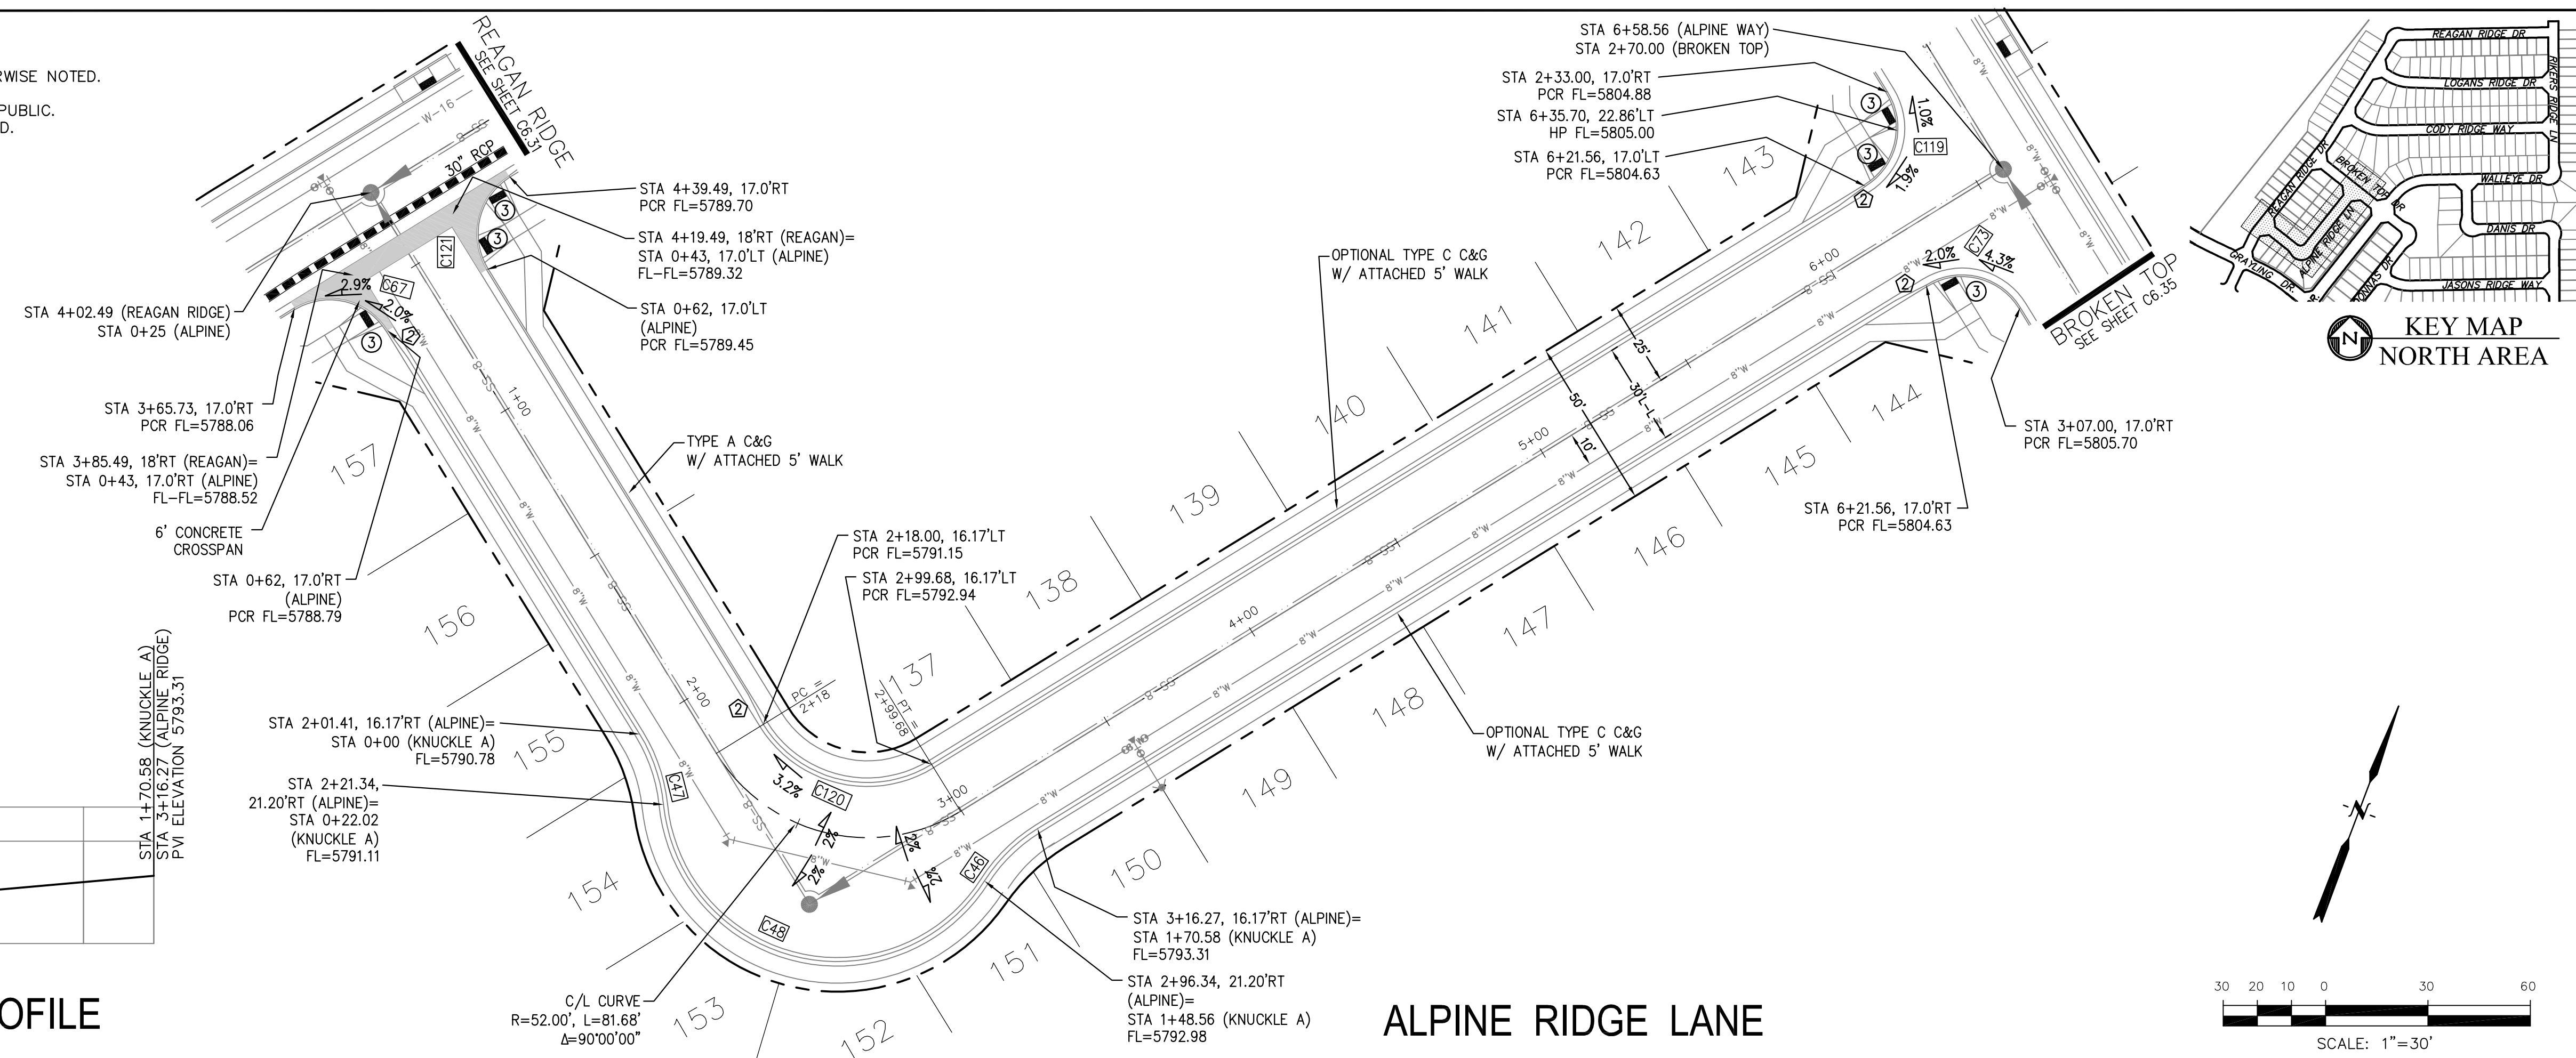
RWISE NOTED.

PUBLIC.
D.

REAGAN RIDGE
SEE SHEET C6.31

30" RCP

STA 4+39.49, 17.0'RT
PCR FL=5789.70

STA 4+19.49, 18'RT (REAGAN)=
STA 0+43, 17.0'LT (ALPINE)
FL–FL=5789.32

STA 0+62, 17.0'LT
(ALPINE)
PCR FL=5789.45

STA 4+02.49 (REAGAN RIDGE)
STA 0+25 (ALPINE)

STA 3+65.73, 17.0'RT
PCR FL=5788.06

STA 3+85.49, 18'RT (REAGAN)=
STA 0+43, 17.0'RT (ALPINE)
FL–FL=5788.52

6' CONCRETE
CROSSPAN

STA 0+62, 17.0'RT
(ALPINE)
PCR FL=5788.79

TYPE A C&G
W/ ATTACHED 5' WALK

STA 2+18.00, 16.17'LT
PCR FL=5791.15

STA 2+99.68, 16.17'LT
PCR FL=5792.94

STA 2+01.41, 16.17'RT (ALPINE)=
STA 0+00 (KNUCKLE A)
FL=5790.78

STA 2+21.34,
21.20'RT (ALPINE)=
STA 0+22.02
(KNUCKLE A)
FL=5791.11

STA 1+70.58 (KNUCKLE A)
STA 3+16.27 (ALPINE RIDGE)
PVI ELEVATION 5793.31

C/L CURVE
R=52.00', L=81.68'
Δ=90°00'00"

OFILE

STA 3+16.27, 16.17'RT (ALPINE)=
STA 1+70.58 (KNUCKLE A)
FL=5793.31

STA 2+96.34, 21.20'RT
(ALPINE)=
STA 1+48.56 (KNUCKLE A)
FL=5792.98

ALPINE RIDGE LANE

OPTIONAL TYPE C C&G
W/ ATTACHED 5' WALK

OPTIONAL TYPE C C&G
W/ ATTACHED 5' WALK

STA 6+58.56 (ALPINE WAY)
STA 2+70.00 (BROKEN TOP)

STA 2+33.00, 17.0'RT
PCR FL=5804.88

STA 6+35.70, 22.86'LT
HP FL=5805.00

STA 6+21.56, 17.0'LT
PCR FL=5804.63

STA 3+07.00, 17.0'RT
PCR FL=5805.70

STA 6+21.56, 17.0'RT
PCR FL=5804.63

BROKEN TOP
SEE SHEET C6.35

157 156 155 154 153 152 151 150 149 148 147 146 145 144 143 142 141 140 139 138 137

C67 C121 C47 C120 C48 C46 C119 C73

2.9% 2.0% 3.2% 2% 2% 2% 2% 1.0% 1.9% 2.0% 4.3%

1+00 2+00 3+00 4+00 5+00 6+00

PC = 2+18
PT = 2+99.68

50' 25' 30' 10'

REAGAN RIDGE DR
LOGANS RIDGE DR
CODY RIDGE WAY
WALLEYE DR
DANIS DR
JASONS RIDGE WAY
RIKERS RIDGE LN
BROKEN TOP DR
ALPINE RIDGE LN
GRAYLING DR

KEY MAP
NORTH AREA

30 20 10 0 30 60
SCALE: 1"=30'